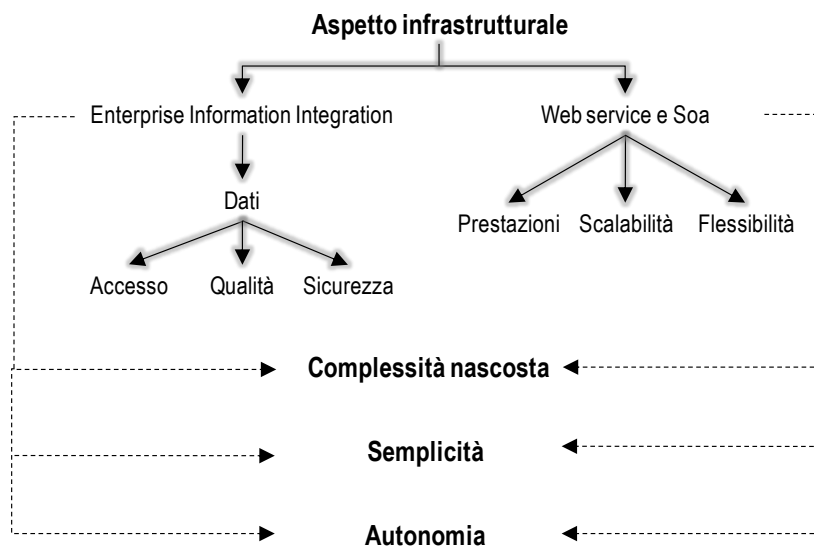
**Aspetto infrastrutturale**

Enterprise Information Integration

Dati

Accesso Qualità Sicurezza

Web service e Soa

Prestazioni Scalabilità Flessibilità

**Complessità nascosta**

**Semplicità**

**Autonomia**